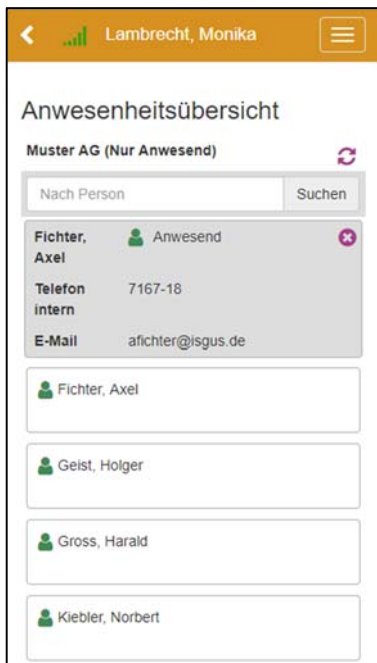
Lambrecht, Monika

Anwesenheitsübersicht

Muster AG (Nur Anwesend)

Nach Person

Suchen

| Fichter, Axel | Anwesend |
|---|---|
| Telefon intern | 7167-18 |
| E-Mail | afichter@isgus.de |

Fichter, Axel

Geist, Holger

Gross, Harald

Kiebler, Norbert